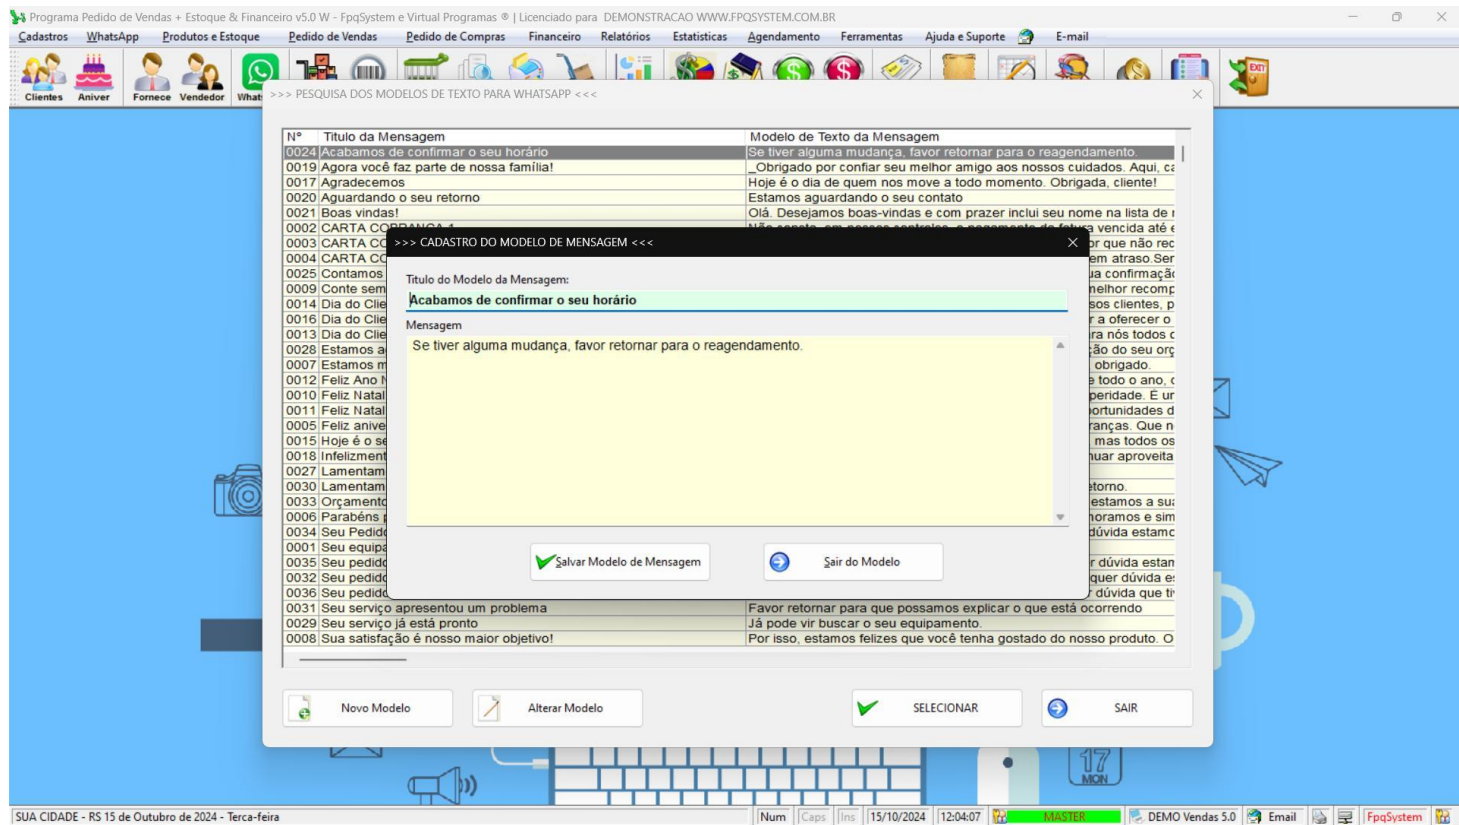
Programa Pedido de Vendas + Estoque & Financeiro v5.0 W - FpqSystem e Virtual Programas ® | Licenciado para DEMONSTRACAO WWW.FPQSYSTEM.COM.BR

Cadastros WhatsApp Produtos e Estoque Pedido de Vendas Pedido de Compras Financeiro Relatórios Estatisticas Agendamento Ferramentas Ajuda e Suporte E-mail

Clientes Aniver Fornece Vendedor What

>>> PESQUISA DOS MODELOS DE TEXTO PARA WHATSAPP <<<

| Nº | Titulo da Mensagem | Modelo de Texto da Mensagem |
|---|---|---|
| 0024 | Acabamos de confirmar o seu horário | Se tiver alguma mudança, favor retornar para o reagendamento. |
| 0019 | Agora você faz parte de nossa família! | _Obrigado por confiar seu melhor amigo aos nossos cuidados. Aqui, ca |
| 0017 | Agradecemos | Hoje é o dia de quem nos move a todo momento. Obrigada, cliente! |
| 0020 | Aguardando o seu retorno | Estamos aguardando o seu contato |
| 0021 | Boas vindas! | Olá. Desejamos boas-vindas e com prazer inclui seu nome na lista de r |
| 0002 | CARTA CO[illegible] | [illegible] vencida até e |
| 0003 | CARTA CO | or que não rec |
| 0004 | CARTA CO | em atraso.Ser |
| 0025 | Contamos | ua confirmaçã |
| 0009 | Conte sem | nelhor recomp |
| 0014 | Dia do Clie | sos clientes, p |
| 0016 | Dia do Clie | r a oferecer o |
| 0013 | Dia do Clie | ra nós todos c |
| 0028 | Estamos a | ão do seu orç |
| 0007 | Estamos m | obrigado. |
| 0012 | Feliz Ano N | e todo o ano, c |
| 0010 | Feliz Natal | peridade. É ur |
| 0011 | Feliz Natal | portunidades d |
| 0005 | Feliz anive | ranças. Que n |
| 0015 | Hoje é o se | mas todos os |
| 0018 | Infelizment | nuar aproveita |
| 0027 | Lamentam | |
| 0030 | Lamentam | torno. |
| 0033 | Orçamento | estamos a su |
| 0006 | Parabéns | noramos e sim |
| 0034 | Seu Pedido | dúvida estamc |
| 0001 | Seu equipa | |
| 0035 | Seu pedido | r dúvida estan |
| 0032 | Seu pedido | quer dúvida e |
| 0036 | Seu pedido | r dúvida que ti |
| 0031 | Seu serviço apresentou um problema | Favor retornar para que possamos explicar o que está ocorrendo |
| 0029 | Seu serviço já está pronto | Já pode vir buscar o seu equipamento. |
| 0008 | Sua satisfação é nosso maior objetivo! | Por isso, estamos felizes que você tenha gostado do nosso produto. O |

>>> CADASTRO DO MODELO DE MENSAGEM <<<

Titulo do Modelo da Mensagem:
Acabamos de confirmar o seu horário

Mensagem
Se tiver alguma mudança, favor retornar para o reagendamento.

Salvar Modelo de Mensagem
Sair do Modelo

Novo Modelo
Alterar Modelo
SELECIONAR
SAIR

17 MON

SUA CIDADE - RS 15 de Outubro de 2024 - Terca-feira | Num | Caps | Ins | 15/10/2024 | 12:04:07 | MASTER | DEMO Vendas 5.0 | Email | FpqSystem